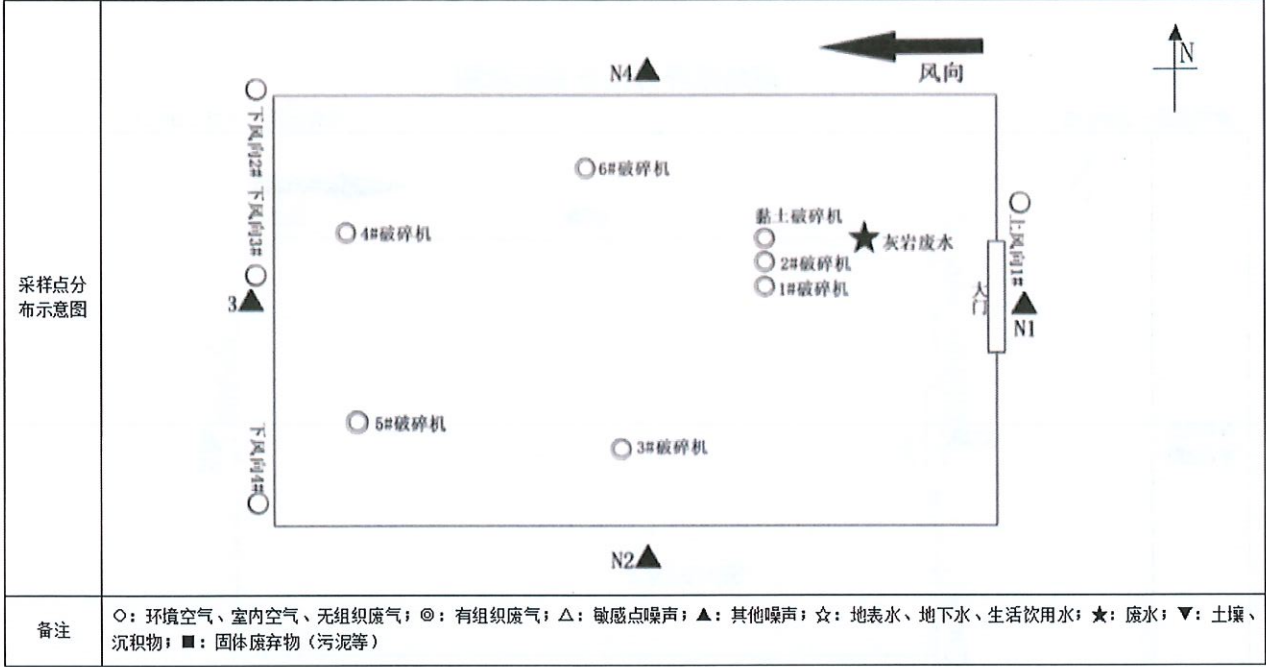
| 采样点分布示意图 | N<br>风向<br>N4<br>下风向2#<br>下风向3#<br>3<br>6#破碎机<br>4#破碎机<br>黏土破碎机<br>灰岩废水<br>2#破碎机<br>1#破碎机<br>上风向1#<br>大门<br>N1<br>5#破碎机<br>3#破碎机<br>下风向4#<br>N2 |
|---|---|
| 备注 | ○：环境空气、室内空气、无组织废气；◎：有组织废气；△：敏感点噪声；▲：其他噪声；☆：地表水、地下水、生活饮用水；★：废水；▼：土壤、沉积物；■：固体废弃物（污泥等） |